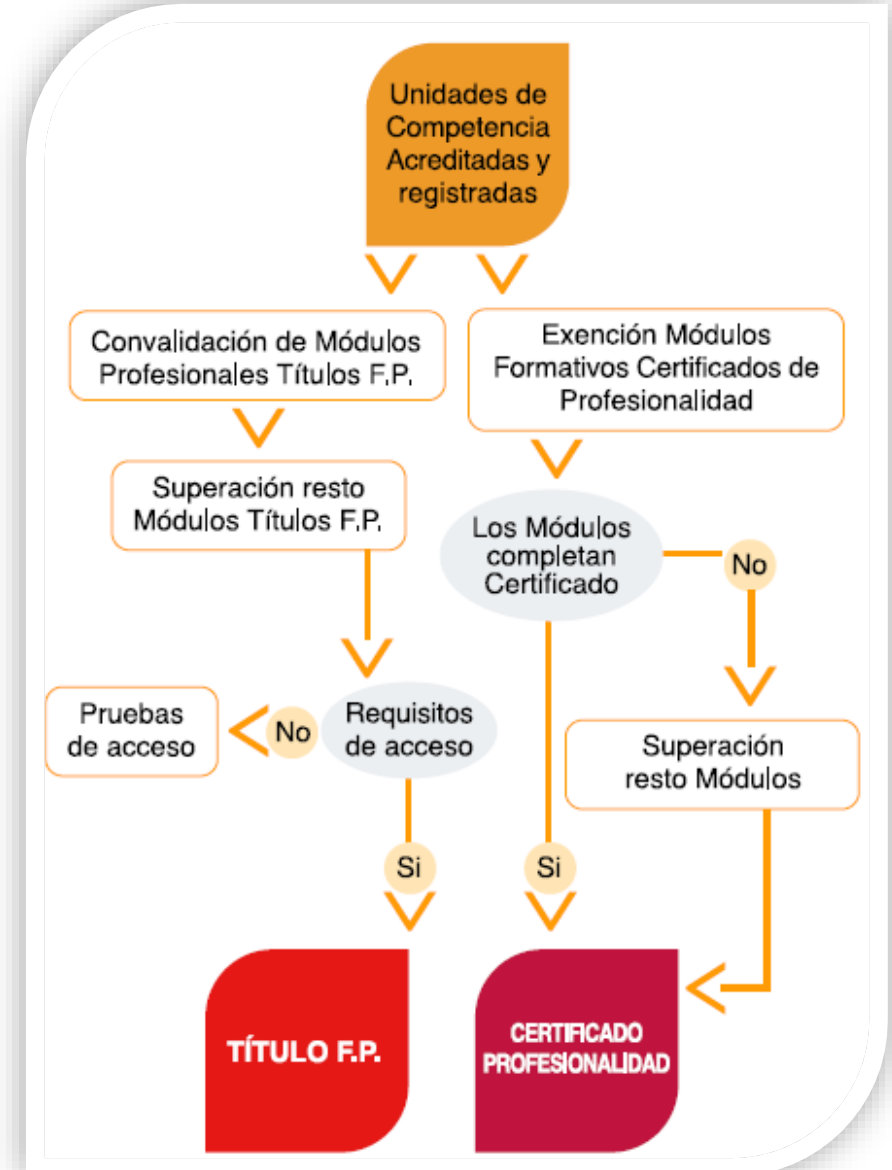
Unidades de Competencia Acreditadas y registradas

Convalidación de Módulos Profesionales Títulos F.P.

Exención Módulos Formativos Certificados de Profesionalidad

Superación resto Módulos Títulos F.P.

Los Módulos completan Certificado

No

Pruebas de acceso

No

Requisitos de acceso

Superación resto Módulos

Si

Si

TÍTULO F.P.

CERTIFICADO PROFESIONALIDAD